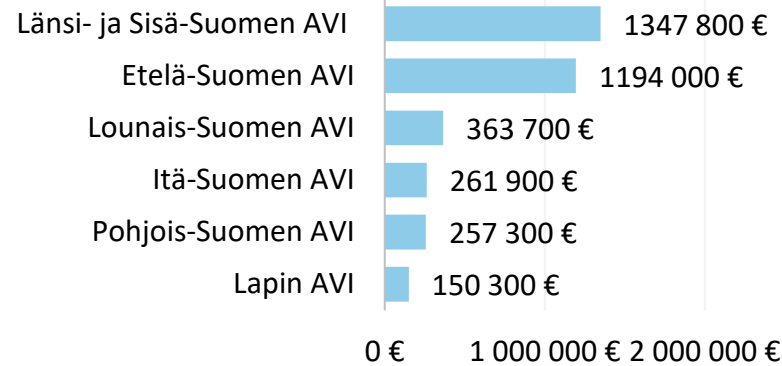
| | |
|---|---|
| Länsi- ja Sisä-Suomen AVI | 1347 800 € |
| Etelä-Suomen AVI | 1194 000 € |
| Lounais-Suomen AVI | 363 700 € |
| Itä-Suomen AVI | 261 900 € |
| Pohjois-Suomen AVI | 257 300 € |
| Lapin AVI | 150 300 € |

0 € 1 000 000 € 2 000 000 €